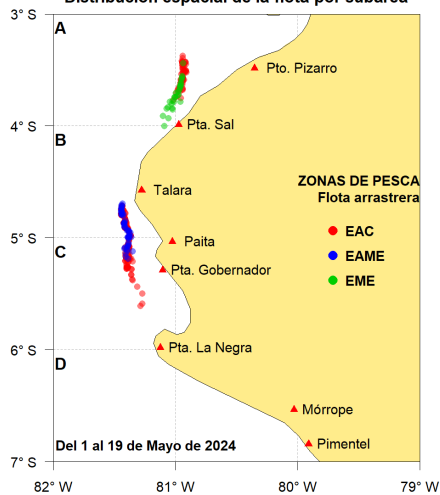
Distribución espacial de la flota por subárea

3° S
4° S
5° S
6° S
7° S

A
B
C
D

Pto. Pizarro
Pta. Sal
Talara
Paita
Pta. Gobernador
Pta. La Negra
Mórrope
Pimentel

ZONAS DE PESCA
Flota arrastrera
EAC
EAME
EME

Del 1 al 19 de Mayo de 2024

82° W
81° W
80° W
79° W